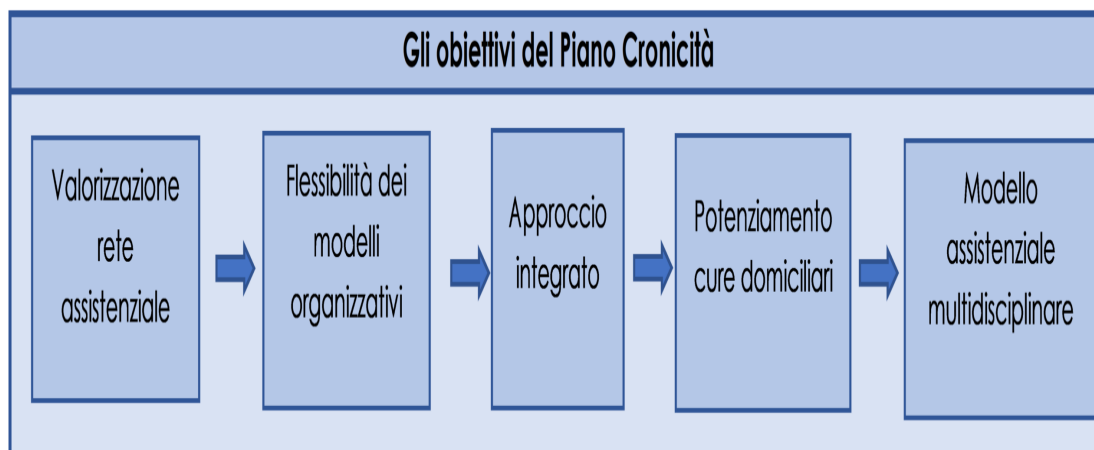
Gli obiettivi del Piano Cronicità

Valorizzazione rete assistenziale

Flessibilità dei modelli organizzativi

Approccio integrato

Potenziamento cure domiciliari

Modello assistenziale multidisciplinare